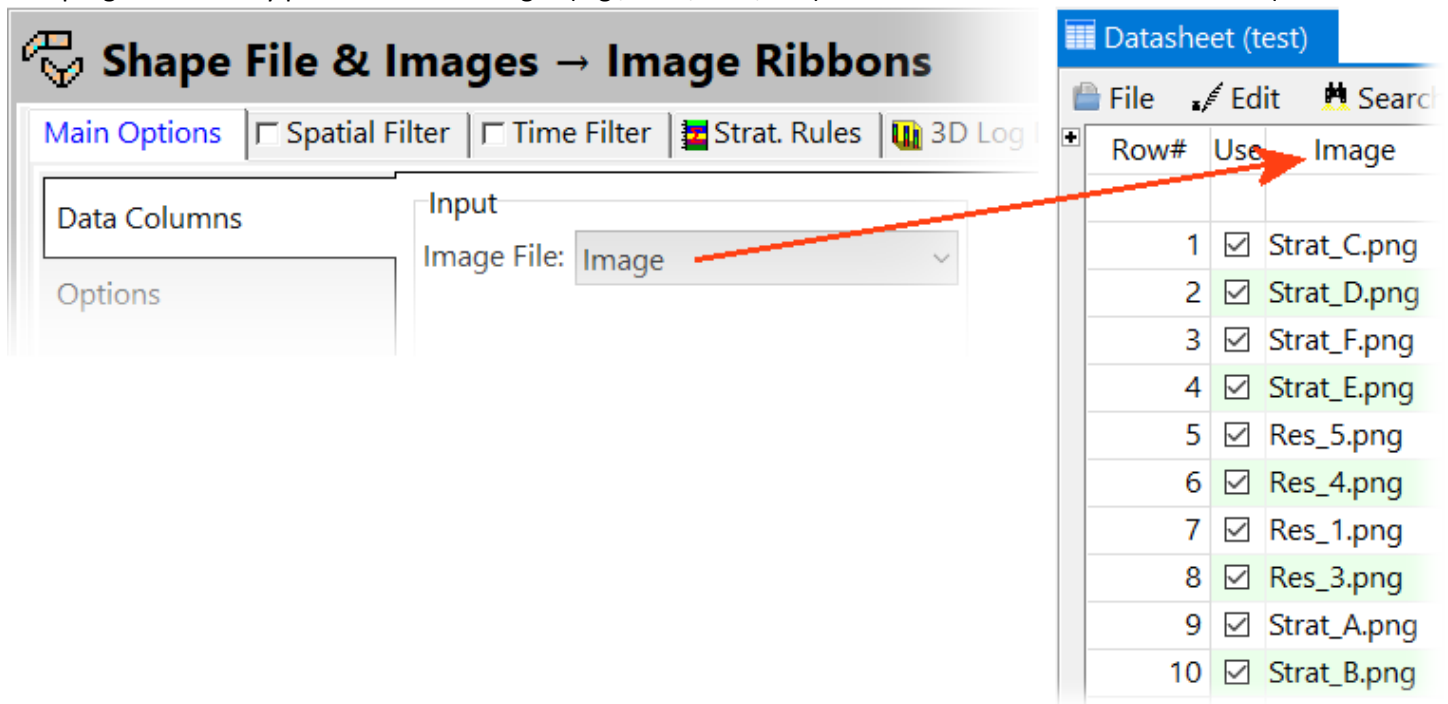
Shape File & Images → Image Ribbons

Main Options | ☐ Spatial Filter | ☐ Time Filter | Strat. Rules | 3D Log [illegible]

Data Columns

Options

Input

Image File: Image

Datasheet (test)

File  Edit  Searc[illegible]

| Row# | Use | Image |
|---|---|---|
| 1 | ☑ | Strat_C.png |
| 2 | ☑ | Strat_D.png |
| 3 | ☑ | Strat_F.png |
| 4 | ☑ | Strat_E.png |
| 5 | ☑ | Res_5.png |
| 6 | ☑ | Res_4.png |
| 7 | ☑ | Res_1.png |
| 8 | ☑ | Res_3.png |
| 9 | ☑ | Strat_A.png |
| 10 | ☑ | Strat_B.png |